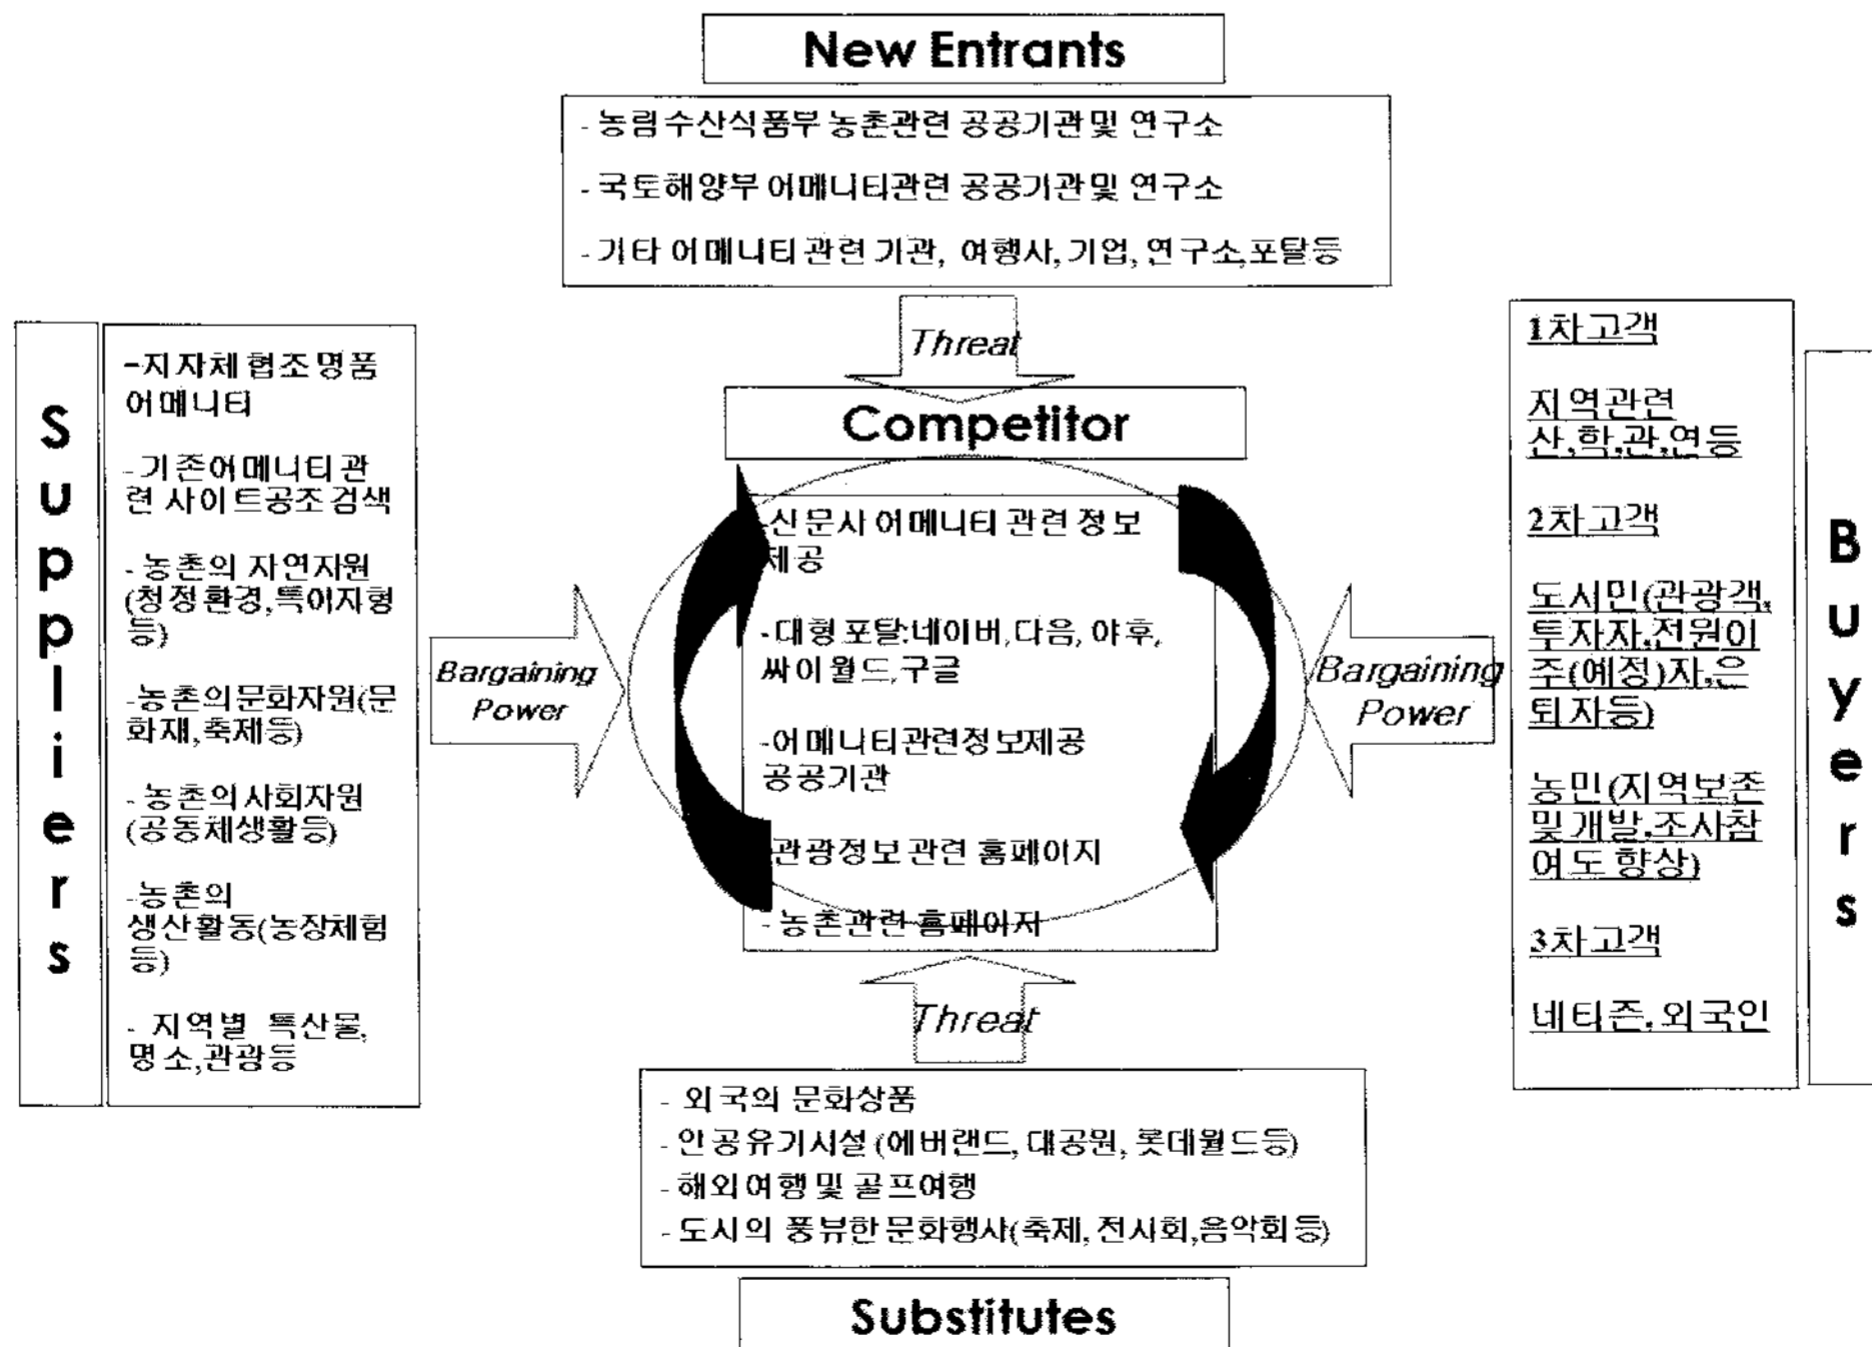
New Entrants

- 농림수산식품부 농촌관련 공공기관및 연구소

- 국토해양부 어메니티관련 공공기관및 연구소

- 기타 어메니티관련기관, 여행사, 기업, 연구소,포탈등

Threat

Competitor

-신문사 어메니티 관련 정보 제공

-대형포탈:네이버,다음, 야후, 싸이월드,구글

-어메니티관련정보제공 공공기관

관광정보 관련 홈페이지

- 농촌관련 홈페이지

Suppliers

-지자체 협조명품 어메니티

-기존어메니티관련 사이트공조검색

- 농촌의 자연자원(청정환경,특이지형등)

-농촌의문화자원(문화재,축제등)

- 농촌의 사회자원(공동체생활등)

-농촌의 생산활동(농장체험등)

- 지역별 특산물, 명소,관광등

Bargaining Power

Bargaining Power

1차고객

지역관련 산,학,관,연등

2차고객

도시민(관광객,투자자,전원이주(예정)자,은퇴자등)

농민(지역보존및개발,조사참여도 향상)

3차고객

네티즌, 외국인

Buyers

Threat

- 외국의 문화상품
- 인공유기시설(에버랜드, 대공원, 롯데월드등)
- 해외여행및 골프여행
- 도시의 풍부한 문화행사(축제, 전시회,음악회등)

Substitutes